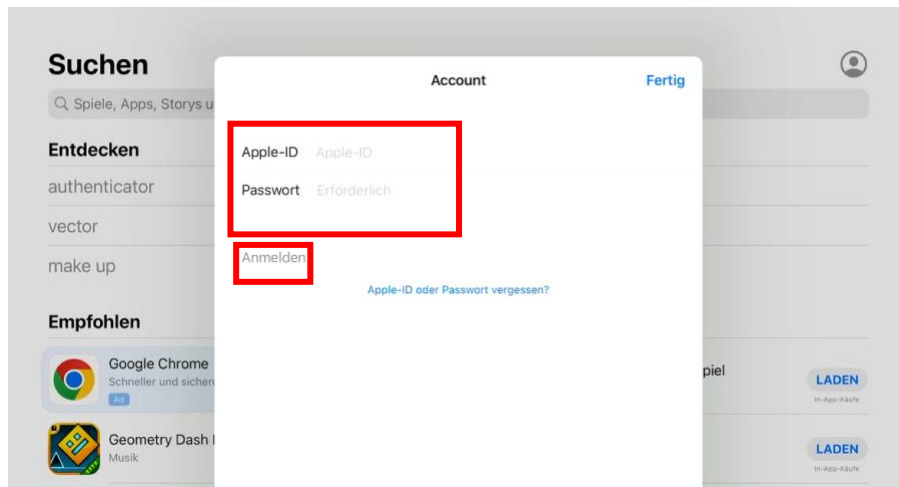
Suchen

Spiele, Apps, Storys u

Entdecken

authenticator

vector

make up

Empfohlen

Google Chrome
Schneller und sichere
Ad

Geometry Dash I
Musik

Account

Fertig

Apple-ID Apple-ID

Passwort Erforderlich

Anmelden

Apple-ID oder Passwort vergessen?

piel

LADEN
In-App-Käufe

LADEN
In-App-Käufe